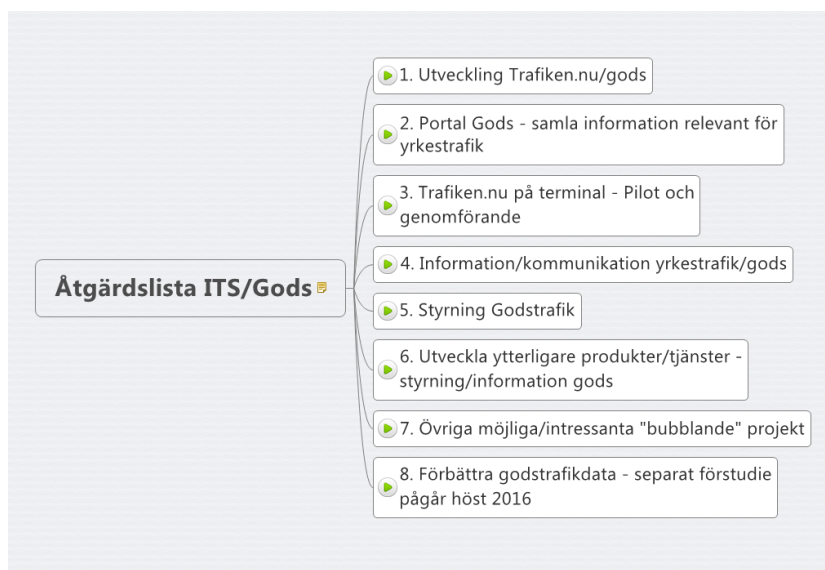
Åtgärdslista ITS/Gods

1. Utveckling Trafiken.nu/gods

2. Portal Gods - samla information relevant för yrkestrafik

3. Trafiken.nu på terminal - Pilot och genomförande

4. Information/kommunikation yrkestrafik/gods

5. Styrning Godstrafik

6. Utveckla ytterligare produkter/tjänster - styrning/information gods

7. Övriga möjliga/intressanta "bubblande" projekt

8. Förbättra godstrafikdata - separat förstudie pågår höst 2016